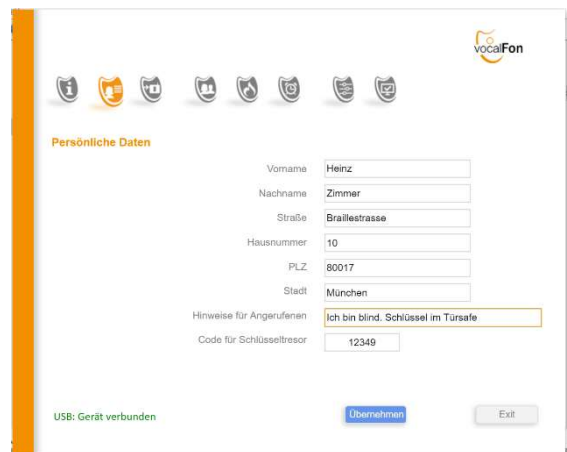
vocalFon

Persönliche Daten

Vorname Heinz

Nachname Zimmer

Straße Braillestrasse

Hausnummer 10

PLZ 80017

Stadt München

Hinweise für Angerufenen Ich bin blind. Schlüssel im Türsafe

Code für Schlüsseltresor 12349

USB: Gerät verbunden

Übernehmen

Exit